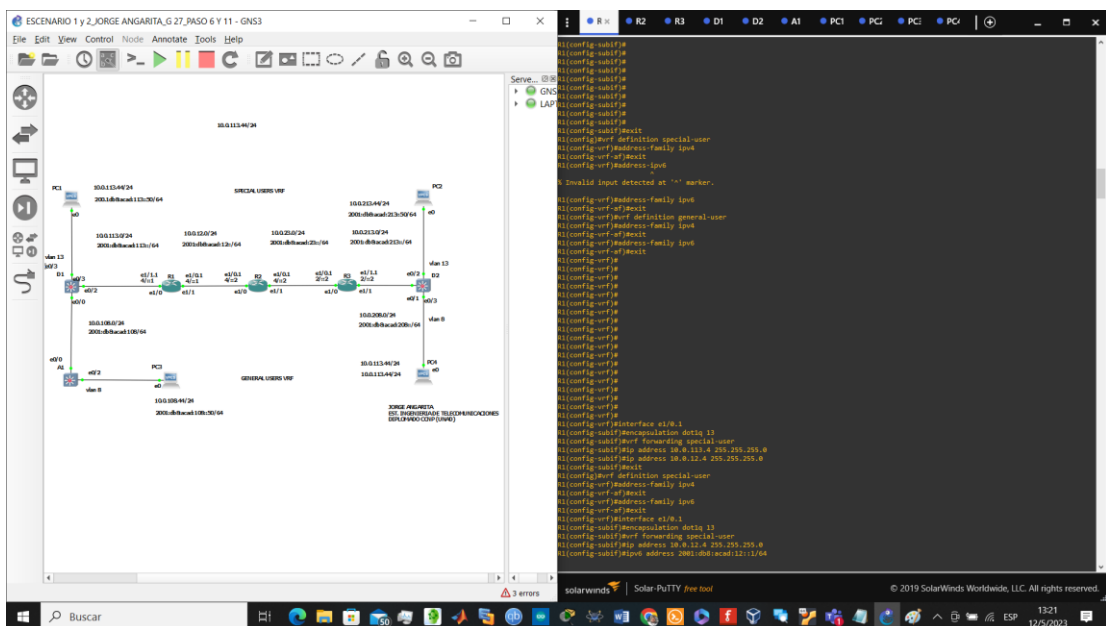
ESCENARIO 1 y 2_JORGE ANGARITA_G 27_PASO 6 Y 11 - GNS3

File Edit View Control Node Annotate Tools Help

10.0.113.44/24

PC1
10.0.113.44/24
2001:db8:acad:113::50/64
e0

SPECIAL USERS VRF

10.0.213.44/24
2001:db8:acad:213::50/64
PC2
e0

10.0.113.0/24
2001:db8:acad:113::/64

10.0.12.0/24
2001:db8:acad:12::/64

10.0.23.0/24
2001:db8:acad:23::/64

10.0.213.0/24
2001:db8:acad:213::/64

vlan 13
D1
e0/3
e1/1.1 4/.1
R1
e1/.0.1 4/.1
e1/0.1 4/.2
R2
e1/0.1 4/.2
e1/0.1 2/.2
R3
e1/1.1 2/.2
e0/2
D2
vlan 13
e0/0
e1/0
e0/1
e1/0
e1/1
e1/0
e1/1
e0/1
e0/3

10.0.108.0/24
2001:db8:acad:108::/64

10.0.208.0/24
2001:db8:acad:208::/64
vlan 8

e0/0
A1
e0/2
vlan 8
PC3
e0

GENERAL USERS VRF

10.0.113.44/24
10.0.113.44/24
PC4
e0

10.0.108.44/24
2001:db8:acad:108::50/64

JORGE ANGARITA
EST. INGENIERIA DE TELECOMUNICACIONES
DIPLOMADO CCNP (UNAD)

Serve...
GNS
LAPT

3 errors

R R2 R3 D1 D2 A1 PC1 PC2 PC3 PC4

R1(config-subif)#
R1(config-subif)#
R1(config-subif)#
R1(config-subif)#
R1(config-subif)#
R1(config-subif)#
R1(config-subif)#
R1(config-subif)#
R1(config-subif)#
R1(config-subif)#
R1(config-subif)#exit
R1(config)#vrf definition special-user
R1(config-vrf)#address-family ipv4
R1(config-vrf-af)#exit
R1(config-vrf)#address-ipv6
^
% Invalid input detected at '^' marker.

R1(config-vrf)#address-family ipv6
R1(config-vrf-af)#exit
R1(config-vrf)#vrf definition general-user
R1(config-vrf)#address-family ipv4
R1(config-vrf-af)#exit
R1(config-vrf)#address-family ipv6
R1(config-vrf-af)#exit
R1(config-vrf)#
R1(config-vrf)#
R1(config-vrf)#
R1(config-vrf)#
R1(config-vrf)#
R1(config-vrf)#
R1(config-vrf)#
R1(config-vrf)#
R1(config-vrf)#
R1(config-vrf)#
R1(config-vrf)#
R1(config-vrf)#
R1(config-vrf)#
R1(config-vrf)#
R1(config-vrf)#
R1(config-vrf)#
R1(config-vrf)#
R1(config-vrf)#
R1(config-vrf)#
R1(config-vrf)#
R1(config-vrf)#interface e1/0.1
R1(config-subif)#encapsulation dot1q 13
R1(config-subif)#vrf forwarding special-user
R1(config-subif)#ip address 10.0.113.4 255.255.255.0
R1(config-subif)#ip address 10.0.12.4 255.255.255.0
R1(config-subif)#exit
R1(config)#vrf definition special-user
R1(config-vrf)#address-family ipv4
R1(config-vrf-af)#exit
R1(config-vrf)#address-family ipv6
R1(config-vrf-af)#exit
R1(config-vrf)#interface e1/0.1
R1(config-subif)#encapsulation dot1q 13
R1(config-subif)#vrf forwarding special-user
R1(config-subif)#ip address 10.0.12.4 255.255.255.0
R1(config-subif)#ipv6 address 2001:db8:acad:12::1/64

solarwinds | Solar-PuTTY free tool
© 2019 SolarWinds Worldwide, LLC. All rights reserved.

Buscar
ESP
13:21
12/5/2023